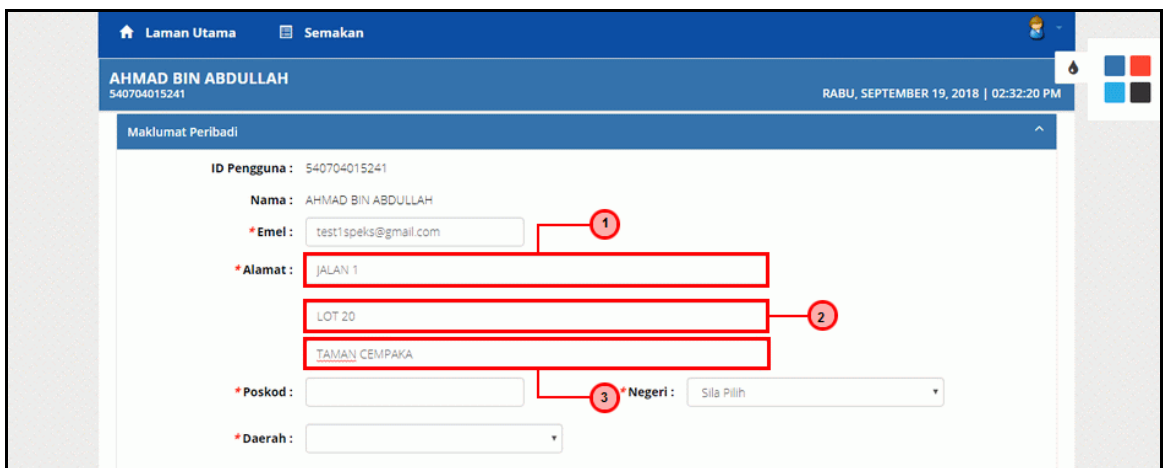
Laman Utama Semakan

AHMAD BIN ABDULLAH
540704015241

RABU, SEPTEMBER 19, 2018 | 02:32:20 PM

Maklumat Peribadi

ID Pengguna : 540704015241

Nama : AHMAD BIN ABDULLAH

*Emel : test1speks@gmail.com

1

*Alamat : JALAN 1

LOT 20

2

TAMAN CEMPAKA

*Poskod :

3

*Negeri : Sila Pilih

*Daerah :